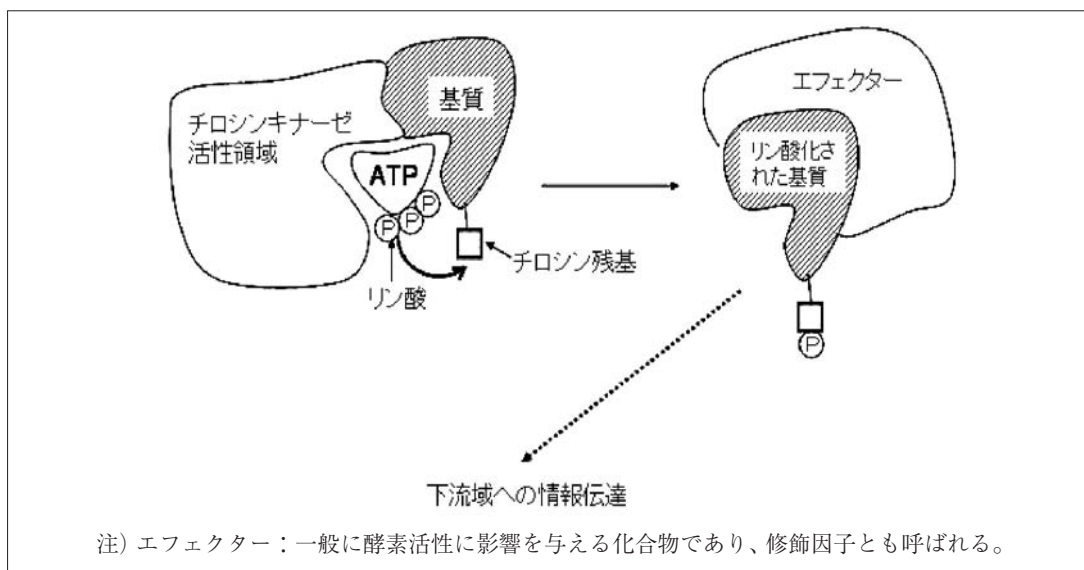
基質

チロシンキナーゼ
活性領域

ATP

P P P

チロシン残基

リン酸

エフェクター

リン酸化された基質

P

下流域への情報伝達

注）エフェクター：一般に酵素活性に影響を与える化合物であり、修飾因子とも呼ばれる。